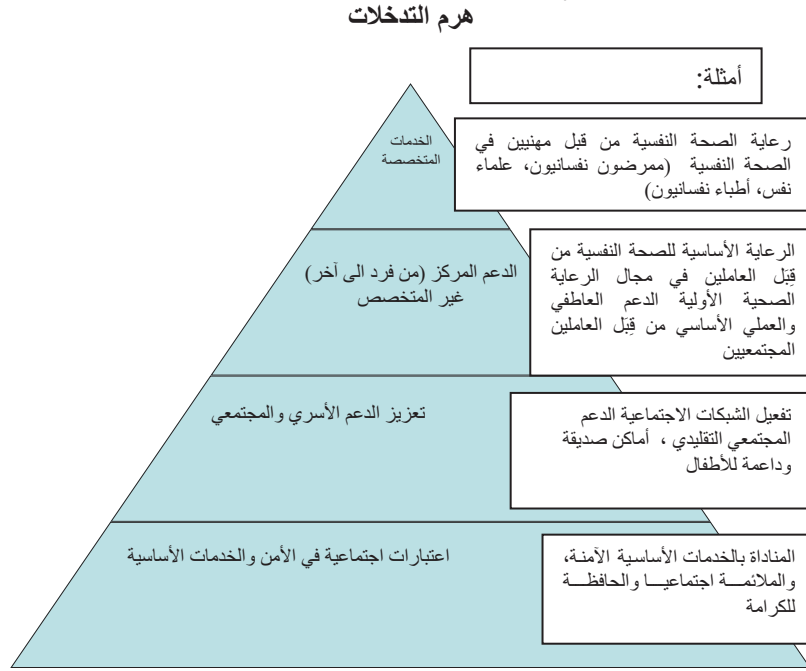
هرم التدخلات

أمثلة:

الخدمات المتخصصة

رعاية الصحة النفسية من قبل مهنيين في الصحة النفسية (ممرضون نفسانيون، علماء نفس، أطباء نفسانيون)

الدعم المركز (من فرد الى آخر) غير المتخصص

الرعاية الأساسية للصحة النفسية من قِبَل العاملين في مجال الرعاية الصحية الأولية الدعم العاطفي والعملي الأساسي من قِبَل العاملين المجتمعيين

تعزيز الدعم الأسري والمجتمعي

تفعيل الشبكات الاجتماعية الدعم المجتمعي التقليدي ، أماكن صديقة وداعمة للأطفال

اعتبارات اجتماعية في الأمن والخدمات الأساسية

المناداة بالخدمات الأساسية الآمنة، والملائمة اجتماعيا والحافظة للكرامة